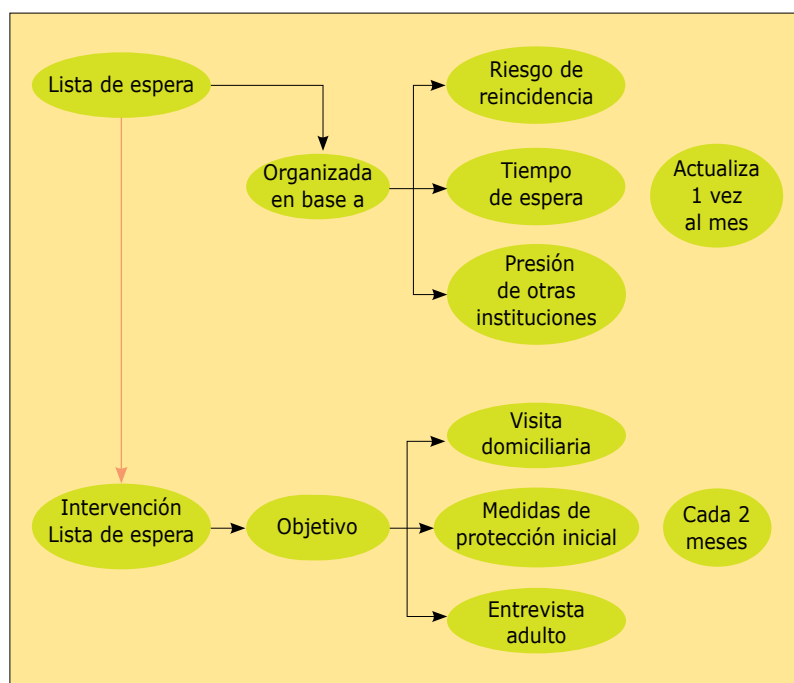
Lista de espera

Organizada en base a

Riesgo de reincidencia

Tiempo de espera

Presión de otras instituciones

Actualiza 1 vez al mes

Intervención Lista de espera

Objetivo

Visita domiciliaria

Medidas de protección inicial

Entrevista adulto

Cada 2 meses